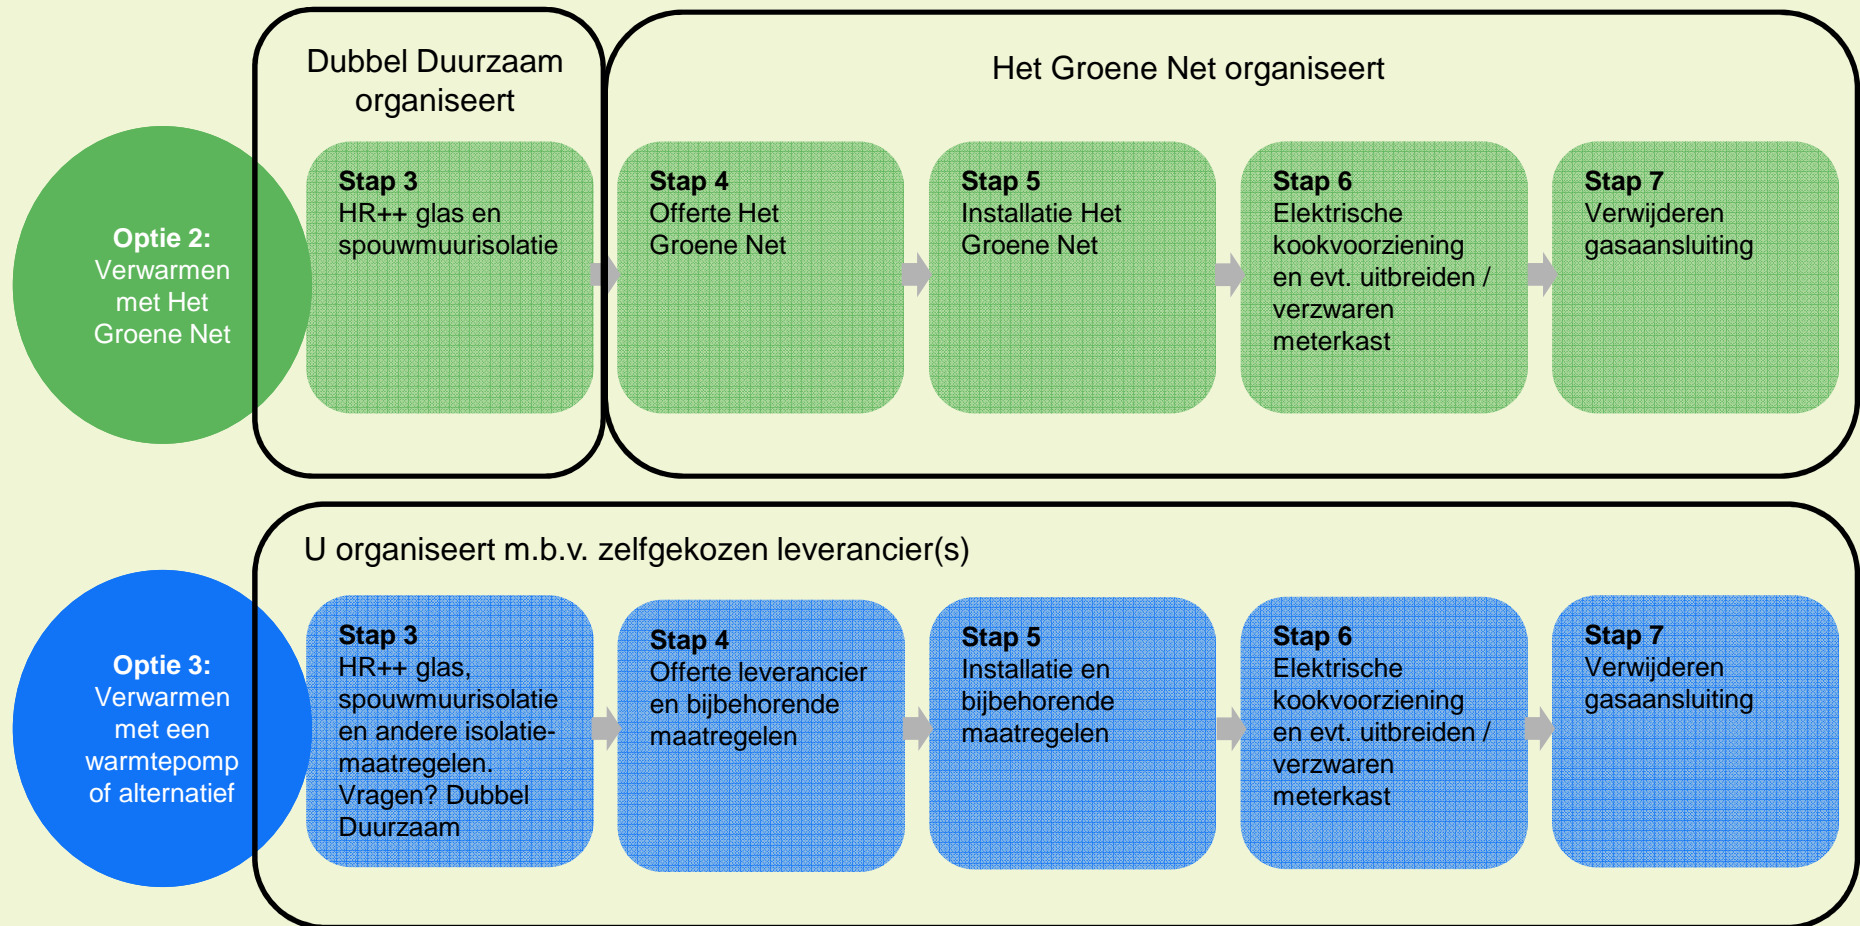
Optie 2:
Verwarmen met Het Groene Net

Dubbel Duurzaam organiseert

Stap 3
HR++ glas en spouwmuurisolatie

Het Groene Net organiseert

Stap 4
Offerte Het Groene Net

Stap 5
Installatie Het Groene Net

Stap 6
Elektrische kookvoorziening en evt. uitbreiden / verzwaren meterkast

Stap 7
Verwijderen gasaansluiting

Optie 3:
Verwarmen met een warmtepomp of alternatief

U organiseert m.b.v. zelfgekozen leverancier(s)

Stap 3
HR++ glas, spouwmuurisolatie en andere isolatie-maatregelen. Vragen? Dubbel Duurzaam

Stap 4
Offerte leverancier en bijbehorende maatregelen

Stap 5
Installatie en bijbehorende maatregelen

Stap 6
Elektrische kookvoorziening en evt. uitbreiden / verzwaren meterkast

Stap 7
Verwijderen gasaansluiting